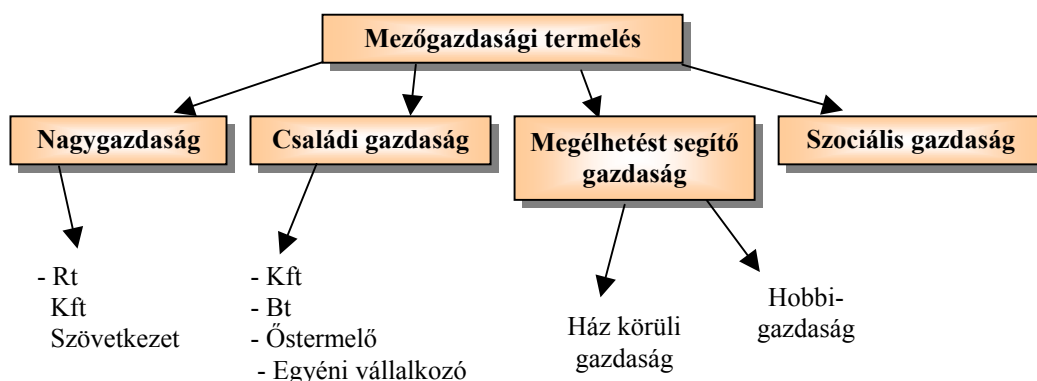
Mezőgazdasági termelés

Nagygazdaság

Családi gazdaság

Megélhetést segítő gazdaság

Szociális gazdaság

- Rt
Kft
Szövetkezet

- Kft
- Bt
- Őstermelő
- Egyéni vállalkozó

Ház körüli gazdaság

Hobbi-gazdaság